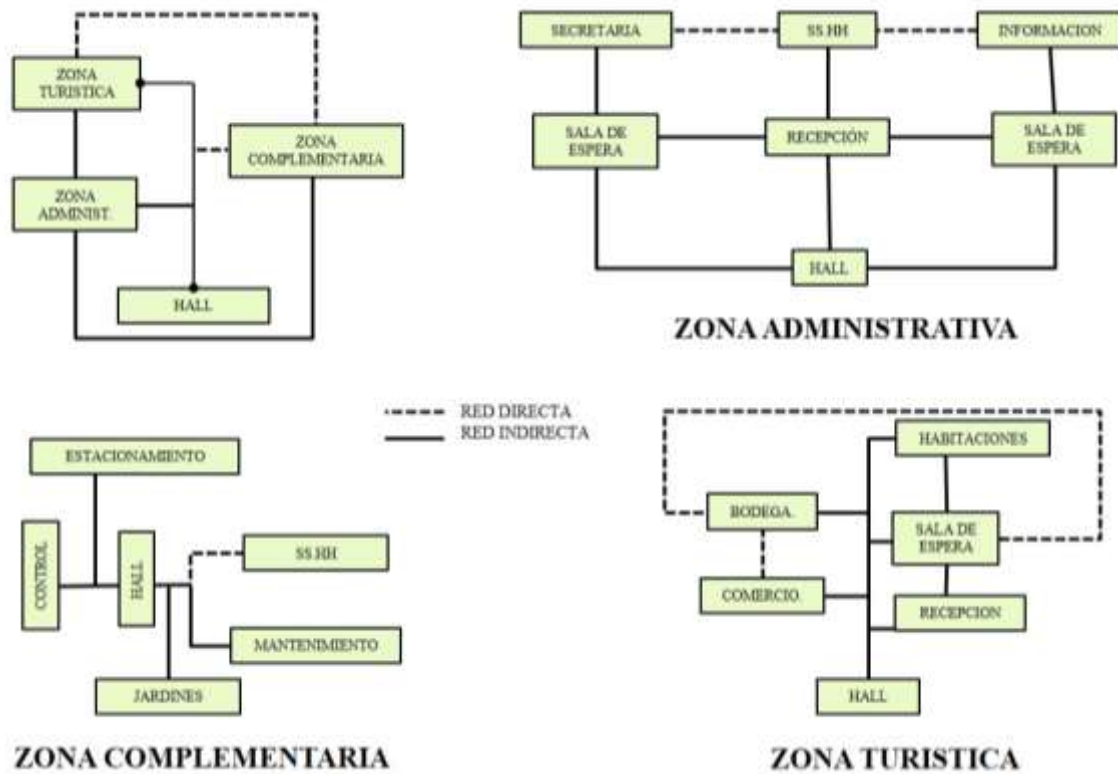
ZONA TURISTICA

ZONA COMPLEMENTARIA

ZONA ADMINIST.

HALL

SECRETARIA

SS.HH

INFORMACION

SALA DE ESPERA

RECEPCIÓN

SALA DE ESPERA

HALL

ZONA ADMINISTRATIVA

RED DIRECTA
RED INDIRECTA

ESTACIONAMIENTO

CONTROL

HALL

SS.HH

MANTENIMIENTO

JARDINES

ZONA COMPLEMENTARIA

HABITACIONES

BODEGA.

SALA DE ESPERA

COMERCIO.

RECEPCION

HALL

ZONA TURISTICA